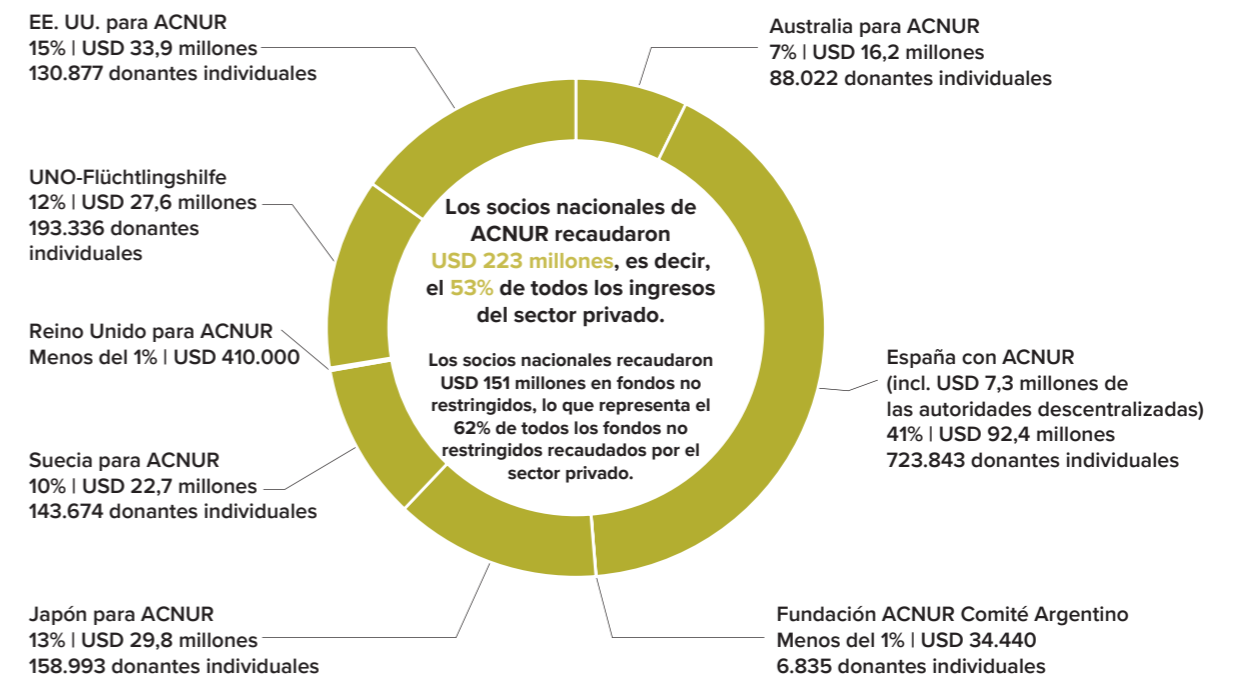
EE. UU. para ACNUR
15% | USD 33,9 millones
130.877 donantes individuales

Australia para ACNUR
7% | USD 16,2 millones
88.022 donantes individuales

UNO-Flüchtlingshilfe
12% | USD 27,6 millones
193.336 donantes individuales

Los socios nacionales de ACNUR recaudaron USD 223 millones, es decir, el 53% de todos los ingresos del sector privado.

Los socios nacionales recaudaron USD 151 millones en fondos no restringidos, lo que representa el 62% de todos los fondos no restringidos recaudados por el sector privado.

Reino Unido para ACNUR
Menos del 1% | USD 410.000

España con ACNUR
(incl. USD 7,3 millones de las autoridades descentralizadas)
41% | USD 92,4 millones
723.843 donantes individuales

Suecia para ACNUR
10% | USD 22,7 millones
143.674 donantes individuales

Japón para ACNUR
13% | USD 29,8 millones
158.993 donantes individuales

Fundación ACNUR Comité Argentino
Menos del 1% | USD 34.440
6.835 donantes individuales